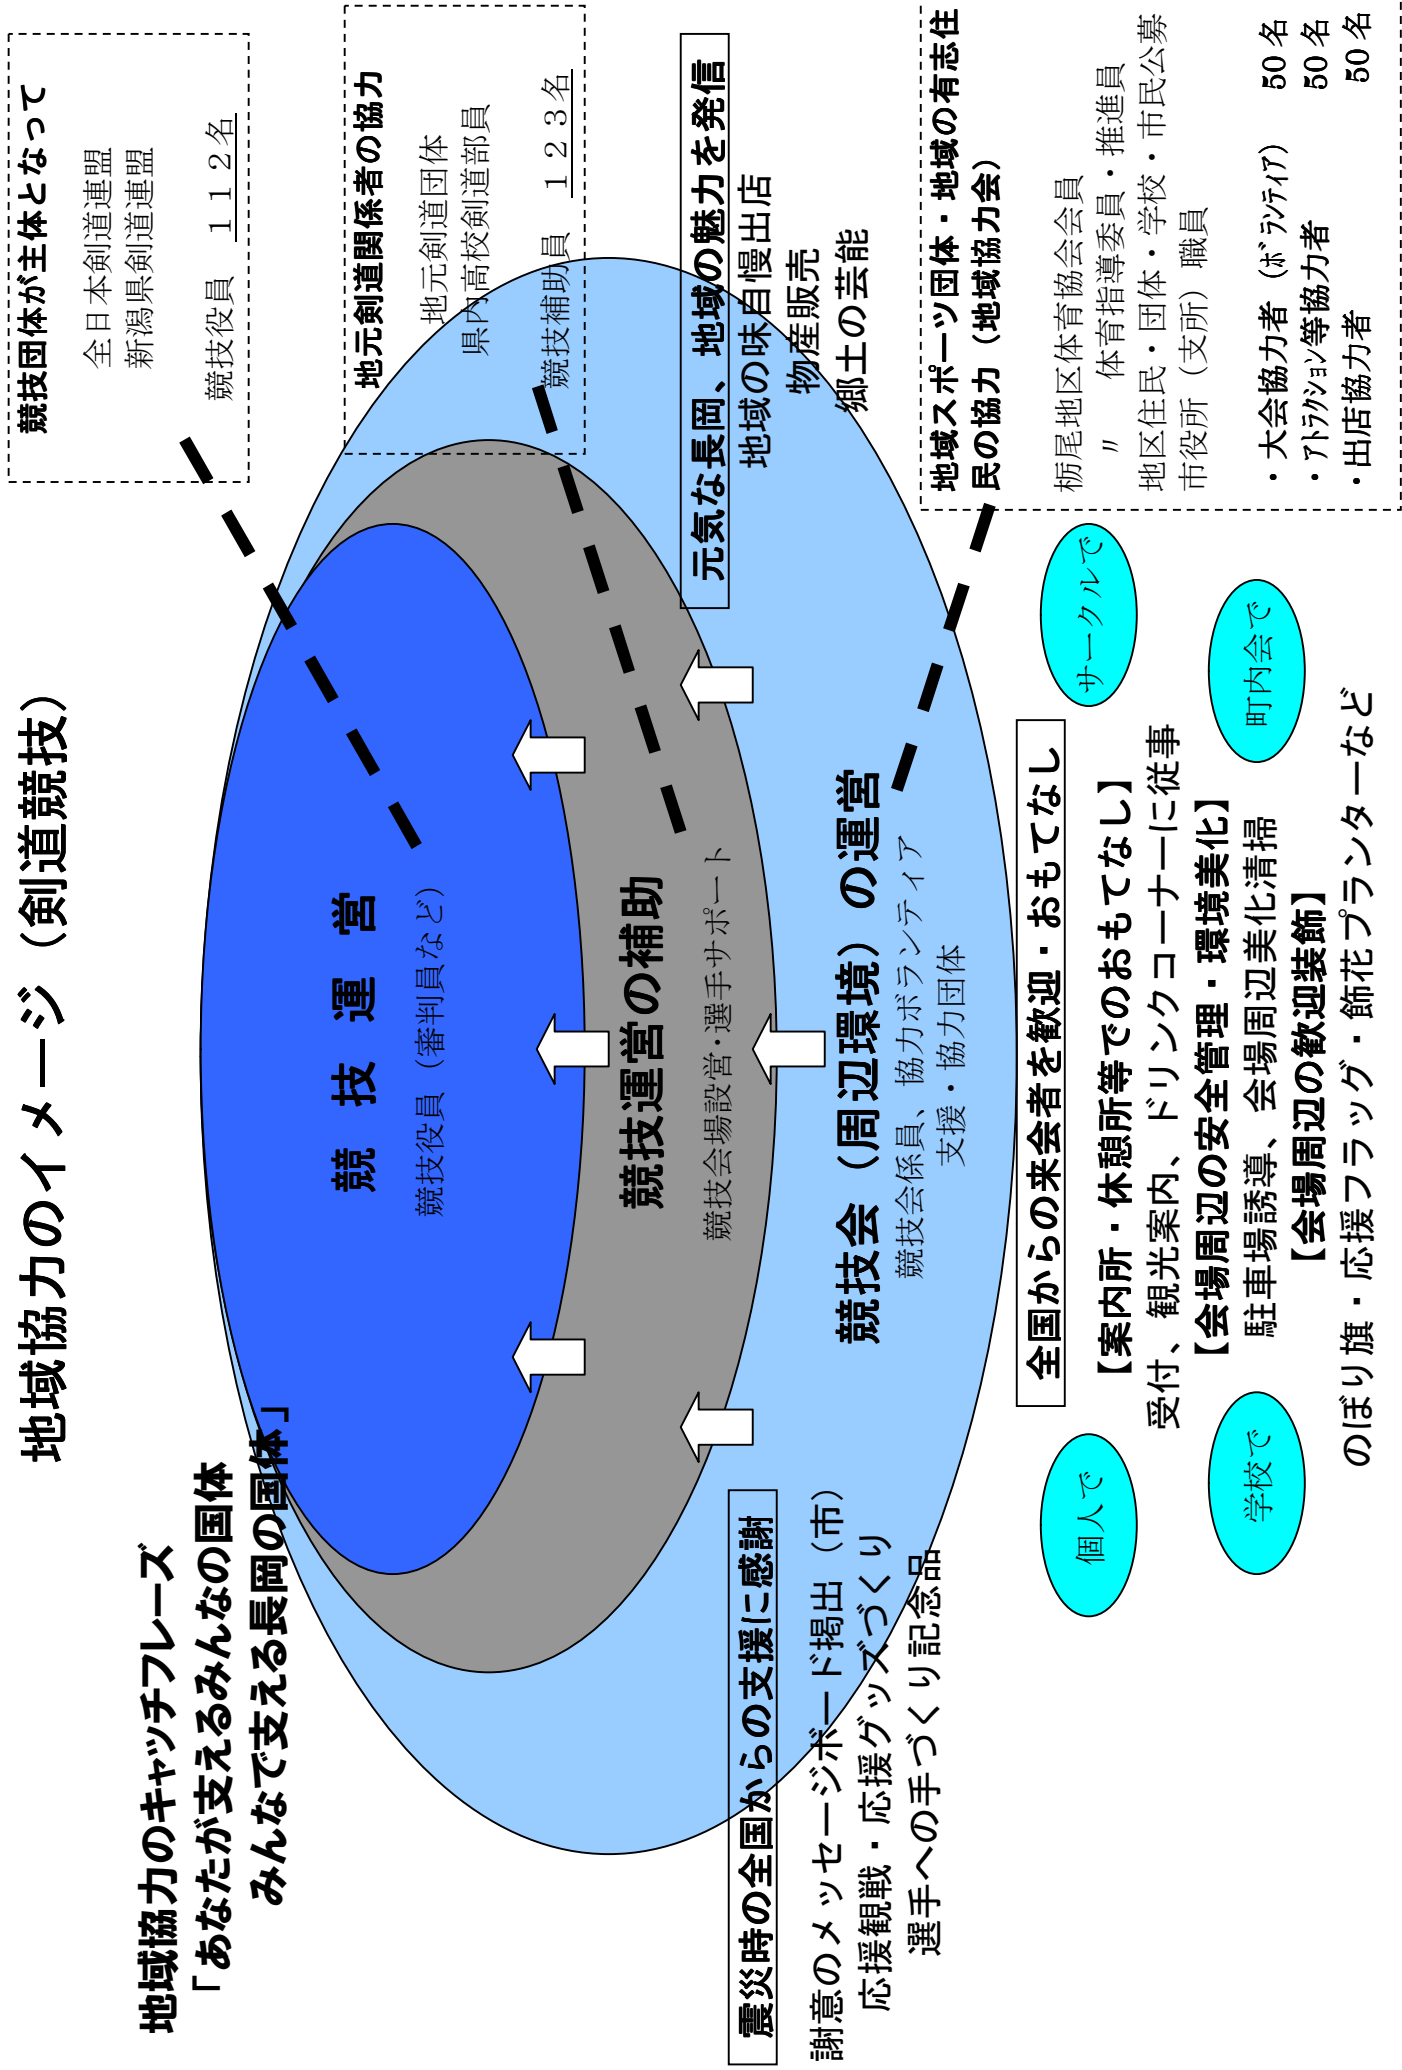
地域協力のイメージ（剣道競技）

競技団体が主体となって
全日本剣道連盟
新潟県剣道連盟
競技役員　１１２名

地元剣道関係者の協力
地元剣道団体
県内高校剣道部員
競技補助員　１２３名

元気な長岡、地域の魅力を発信
地域の味自慢出店
物産販売
郷土の芸能

地域スポーツ団体・地域の有志住民の協力（地域協力会）
栃尾地区体育協会会員
〃　体育指導委員・推進員
地区住民・団体・学校・市民公募
市役所（支所）職員
・大会協力者（ボランティア）　50名
・アトラクション等協力者　50名
・出店協力者　50名

競　技　運　営
競技役員（審判員など）

競技運営の補助
競技会場設営・選手サポート

競技会（周辺環境）の運営
競技会係員、協力ボランティア
支援・協力団体

地域協力のキャッチフレーズ
「あなたが支えるみんなの国体
みんなで支える長岡の国体」

震災時の全国からの支援に感謝
謝意のメッセージボード掲出（市）
応援観戦・応援グッズづくり
選手への手づくり記念品

全国からの来会者を歓迎・おもてなし
【案内所・休憩所等でのおもてなし】
受付、観光案内、ドリンクコーナーに従事
【会場周辺の安全管理・環境美化】
駐車場誘導、会場周辺美化清掃
【会場周辺の歓迎装飾】
のぼり旗・応援フラッグ・飾花プランターなど

サークルで
町内会で
個人で
学校で